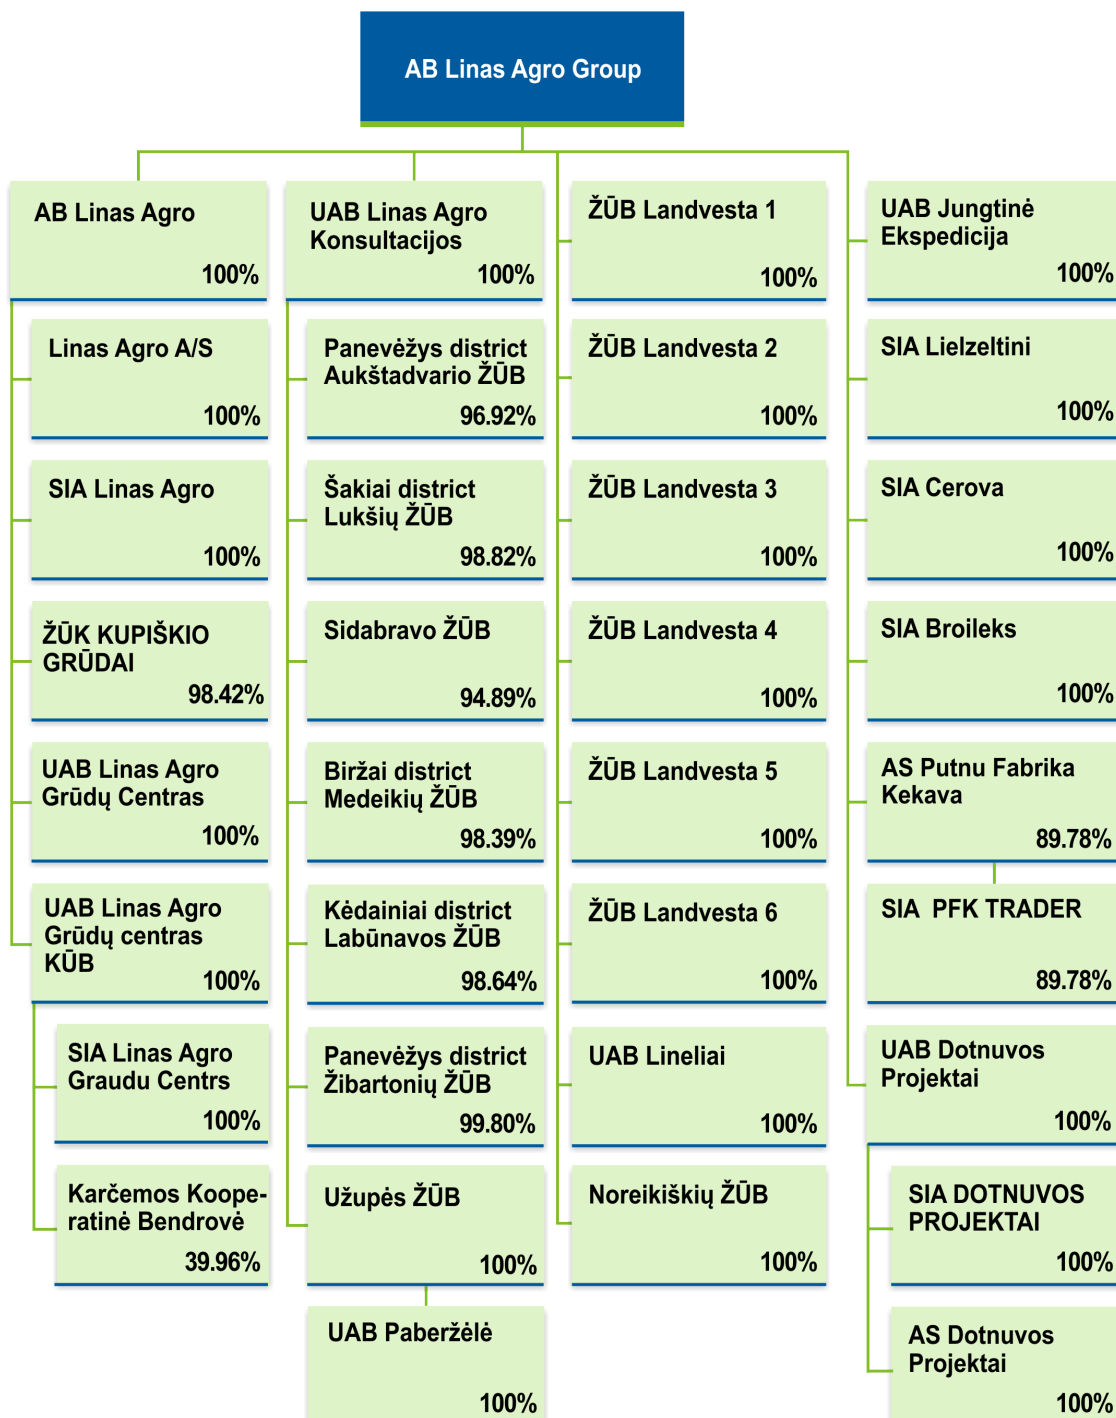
AB Linas Agro Group

AB Linas Agro
100%

Linas Agro A/S
100%

SIA Linas Agro
100%

ŽŪK KUPIŠKIO GRŪDAI
98.42%

UAB Linas Agro Grūdų Centras
100%

UAB Linas Agro Grūdų centras KŪB
100%

SIA Linas Agro Graudu Centrs
100%

Karčemos Kooperatinė Bendrovė
39.96%

UAB Linas Agro Konsultacijos
100%

Panevėžys district Aukštadvario ŽŪB
96.92%

Šakiai district Lukšių ŽŪB
98.82%

Sidabravo ŽŪB
94.89%

Biržai district Medeikių ŽŪB
98.39%

Kėdainiai district Labūnavos ŽŪB
98.64%

Panevėžys district Žibartonių ŽŪB
99.80%

Užupės ŽŪB
100%

UAB Paberžėlė
100%

ŽŪB Landvesta 1
100%

ŽŪB Landvesta 2
100%

ŽŪB Landvesta 3
100%

ŽŪB Landvesta 4
100%

ŽŪB Landvesta 5
100%

ŽŪB Landvesta 6
100%

UAB Lineliai
100%

Noreikiškių ŽŪB
100%

UAB Jungtinė Ekspedicija
100%

SIA Lielzeltini
100%

SIA Cerova
100%

SIA Broileks
100%

AS Putnu Fabrika Kekava
89.78%

SIA PFK TRADER
89.78%

UAB Dotnuvos Projektai
100%

SIA DOTNUVOS PROJEKTAI
100%

AS Dotnuvos Projektai
100%